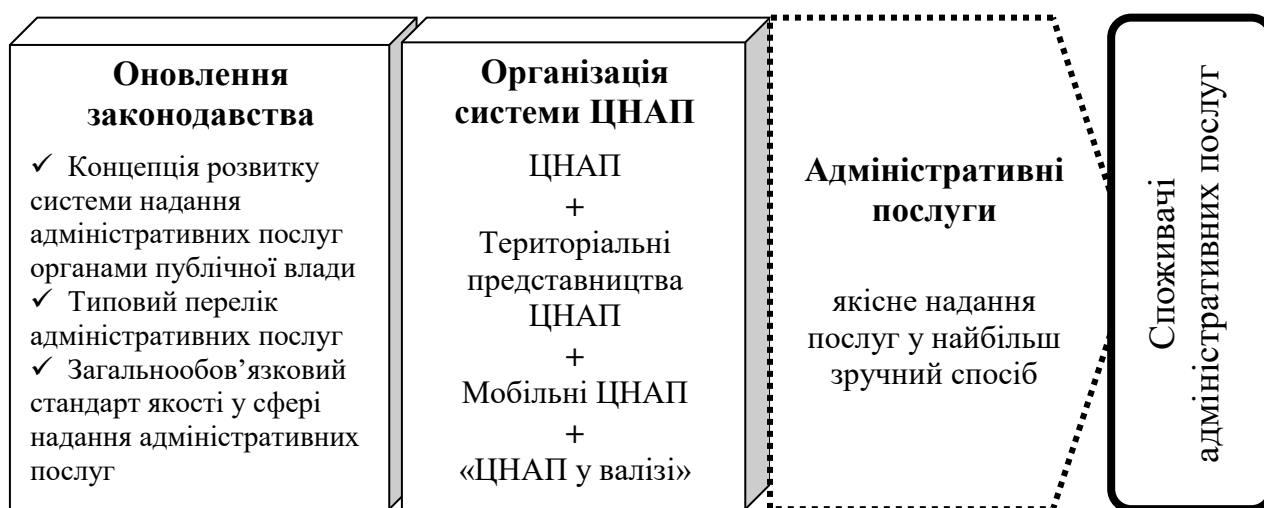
Оновлення законодавства

✓ Концепція розвитку системи надання адміністративних послуг органами публічної влади
✓ Типовий перелік адміністративних послуг
✓ Загальнообов'язковий стандарт якості у сфері надання адміністративних послуг

Організація системи ЦНАП

ЦНАП
+
Територіальні представництва ЦНАП
+
Мобільні ЦНАП
+
«ЦНАП у валізі»

Адміністративні послуги

якісне надання послуг у найбільш зручний спосіб

Споживачі адміністративних послуг